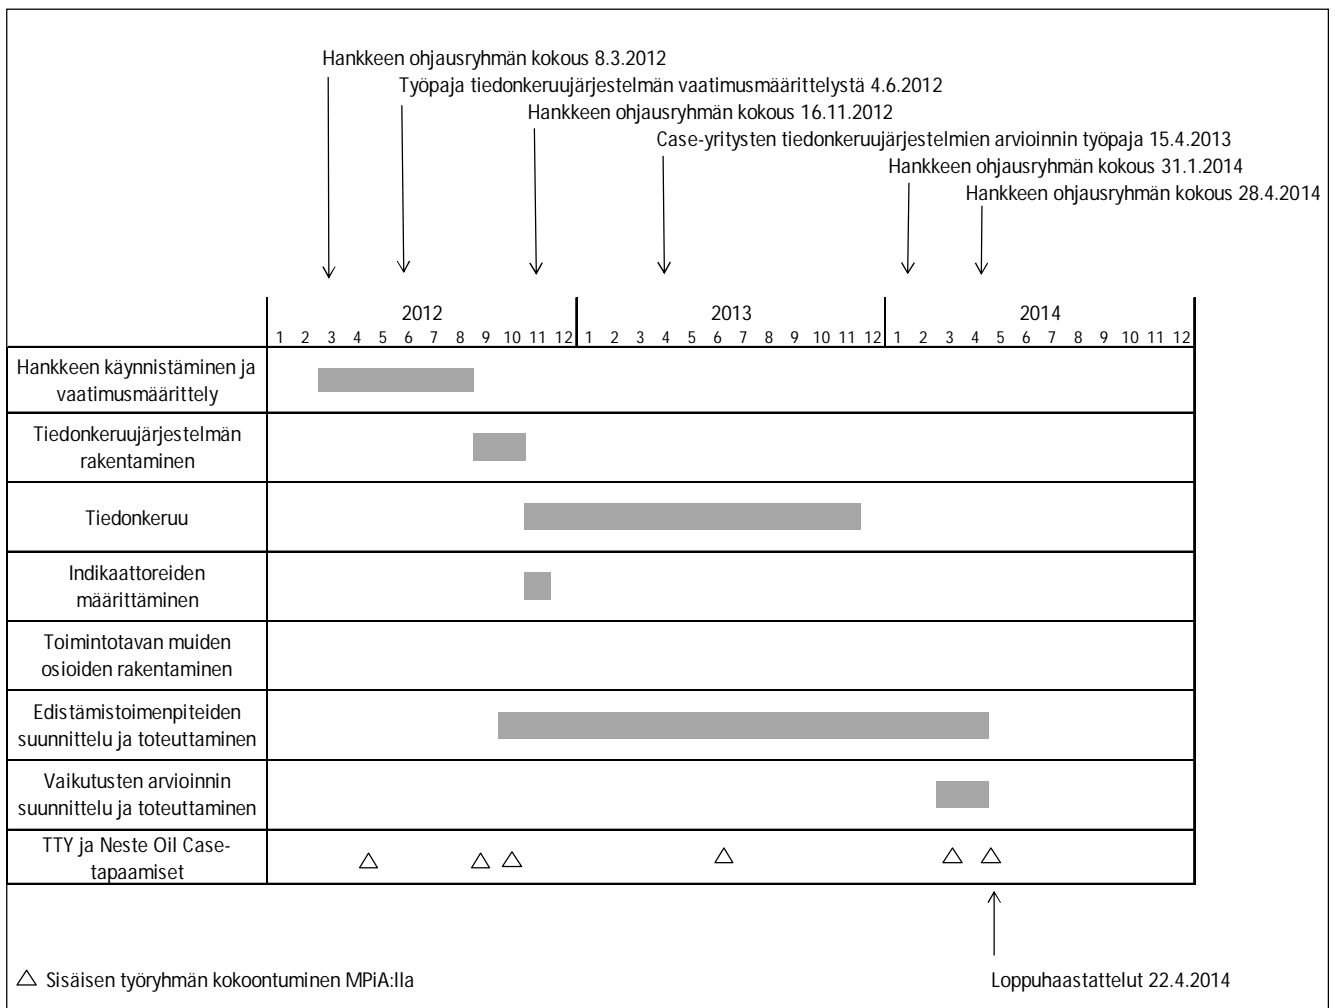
Hankkeen ohjausryhmän kokous 8.3.2012
Työpaja tiedonkeruujärjestelmän vaatimusmäärittelystä 4.6.2012
Hankkeen ohjausryhmän kokous 16.11.2012
Case-yritysten tiedonkeruujärjestelmien arvioinnin työpaja 15.4.2013
Hankkeen ohjausryhmän kokous 31.1.2014
Hankkeen ohjausryhmän kokous 28.4.2014

2012 2013 2014
1 2 3 4 5 6 7 8 9 10 11 12 1 2 3 4 5 6 7 8 9 10 11 12 1 2 3 4 5 6 7 8 9 10 11 12

Hankkeen käynnistäminen ja vaatimusmäärittely

Tiedonkeruujärjestelmän rakentaminen

Tiedonkeruu

Indikaattoreiden määrittäminen

Toimintotavan muiden osioiden rakentaminen

Edistämistoimenpiteiden suunnittelu ja toteuttaminen

Vaikutusten arvioinnin suunnittelu ja toteuttaminen

TTY ja Neste Oil Case-tapaamiset

△ Sisäisen työryhmän kokoontuminen MPiA:lla

Loppuhaastattelut 22.4.2014